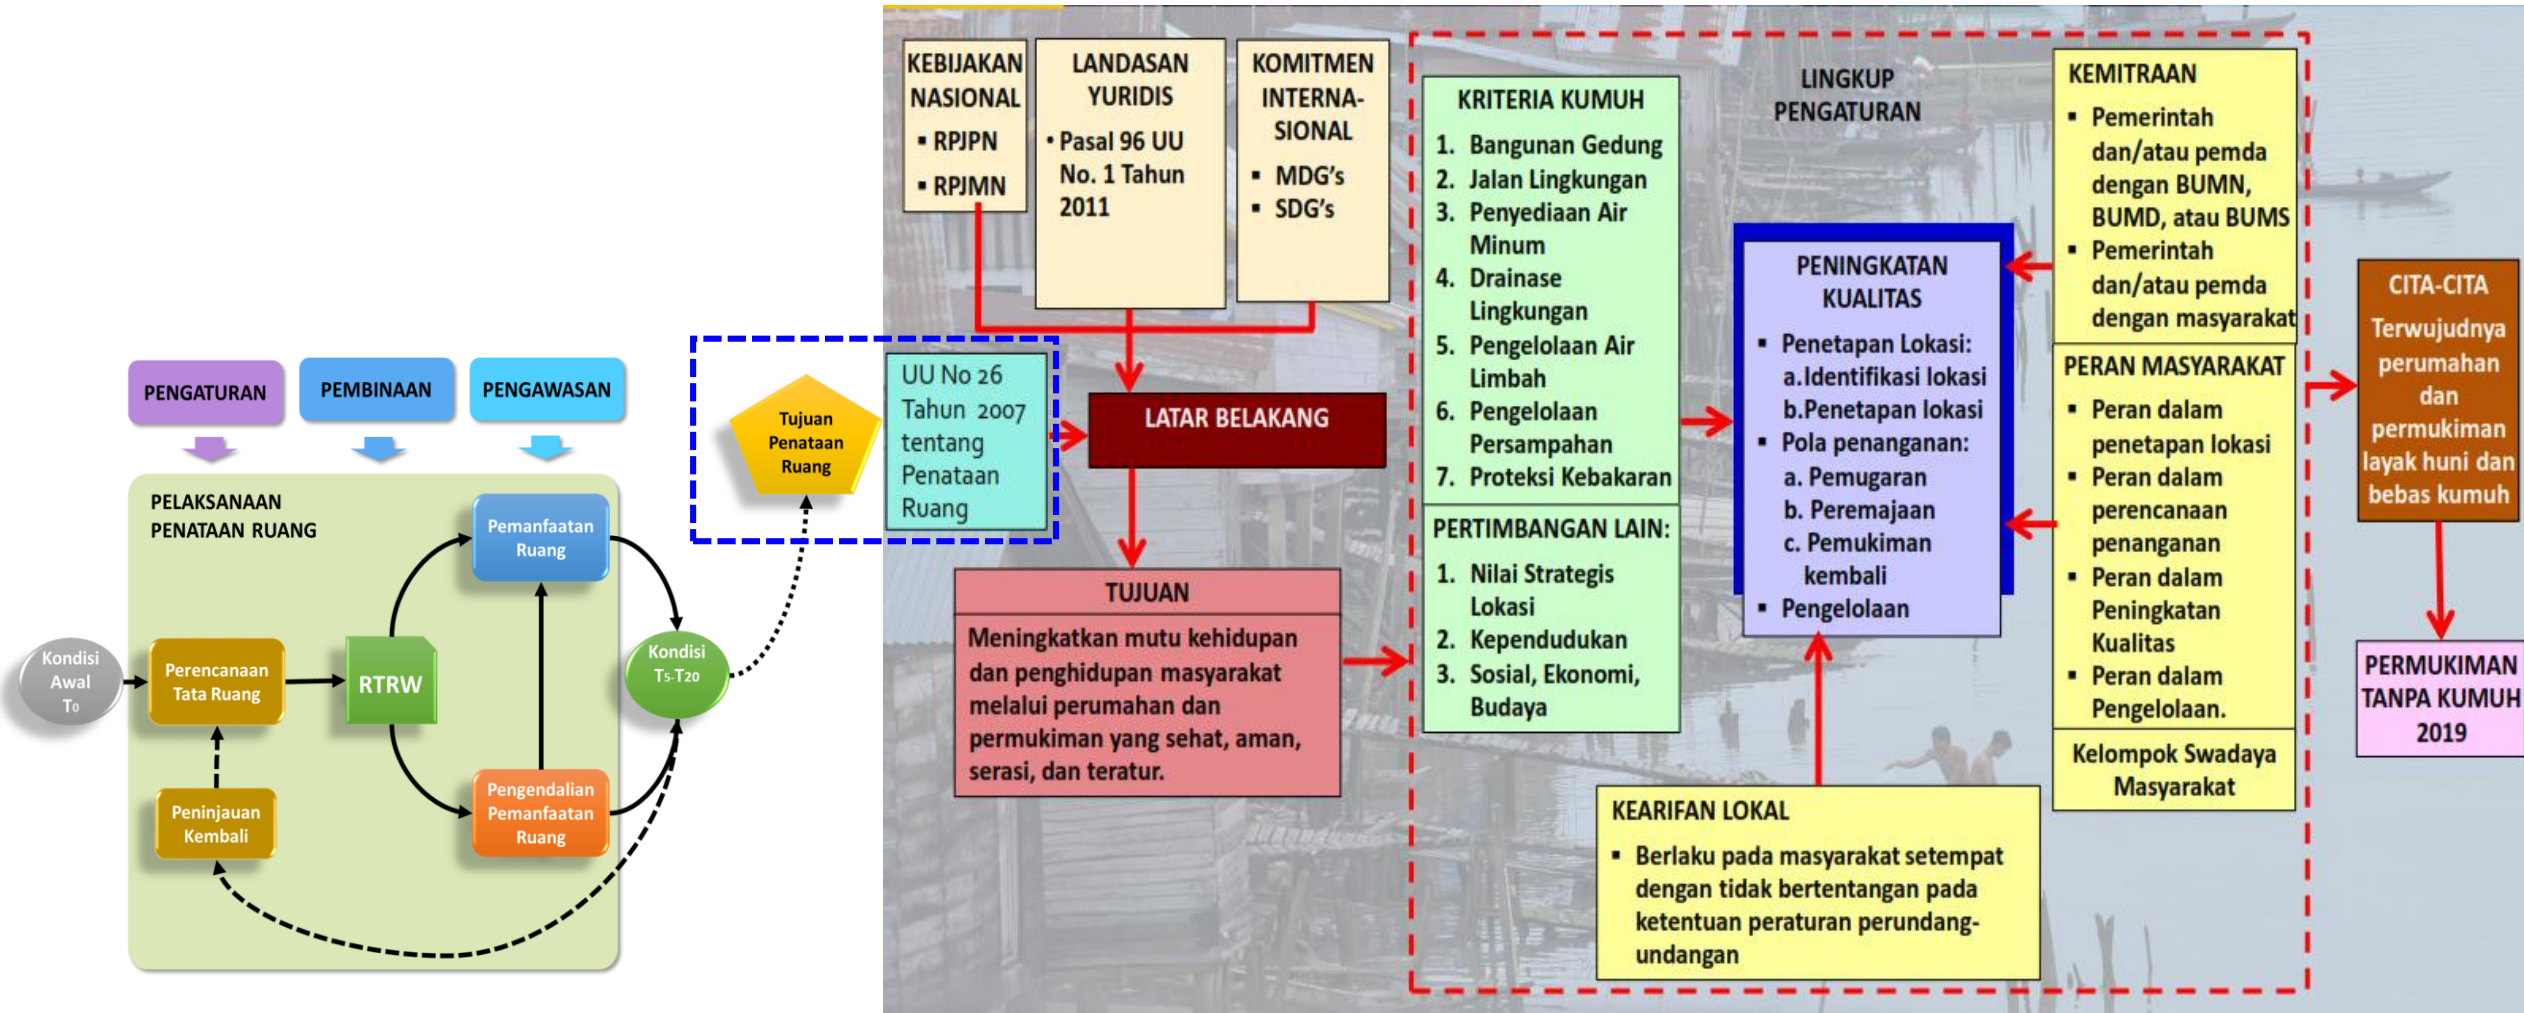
PENGATURAN

PEMBINAAN

PENGAWASAN

PELAKSANAAN PENATAAN RUANG

Kondisi Awal To

Perencanaan Tata Ruang

RTRW

Pemanfaatan Ruang

Pengendalian Pemanfaatan Ruang

Peninjauan Kembali

Kondisi T5-T20

Tujuan Penataan Ruang

UU No 26 Tahun 2007 tentang Penataan Ruang

KEBIJAKAN NASIONAL
▪ RPJPN
▪ RPJMN

LANDASAN YURIDIS
• Pasal 96 UU No. 1 Tahun 2011

KOMITMEN INTERNASIONAL
▪ MDG's
▪ SDG's

LATAR BELAKANG

TUJUAN
Meningkatkan mutu kehidupan dan penghidupan masyarakat melalui perumahan dan permukiman yang sehat, aman, serasi, dan teratur.

KRITERIA KUMUH
1. Bangunan Gedung
2. Jalan Lingkungan
3. Penyediaan Air Minum
4. Drainase Lingkungan
5. Pengelolaan Air Limbah
6. Pengelolaan Persampahan
7. Proteksi Kebakaran

PERTIMBANGAN LAIN:
1. Nilai Strategis Lokasi
2. Kependudukan
3. Sosial, Ekonomi, Budaya

LINGKUP PENGATURAN

PENINGKATAN KUALITAS
▪ Penetapan Lokasi:
a.Identifikasi lokasi
b.Penetapan lokasi
▪ Pola penanganan:
a. Pemugaran
b. Peremajaan
c. Pemukiman kembali
▪ Pengelolaan

KEARIFAN LOKAL
▪ Berlaku pada masyarakat setempat dengan tidak bertentangan pada ketentuan peraturan perundang-undangan

KEMITRAAN
▪ Pemerintah dan/atau pemda dengan BUMN, BUMD, atau BUMS
▪ Pemerintah dan/atau pemda dengan masyarakat

PERAN MASYARAKAT
▪ Peran dalam penetapan lokasi
▪ Peran dalam perencanaan penanganan
▪ Peran dalam Peningkatan Kualitas
▪ Peran dalam Pengelolaan.

Kelompok Swadaya Masyarakat

CITA-CITA
Terwujudnya perumahan dan permukiman layak huni dan bebas kumuh

PERMUKIMAN TANPA KUMUH 2019